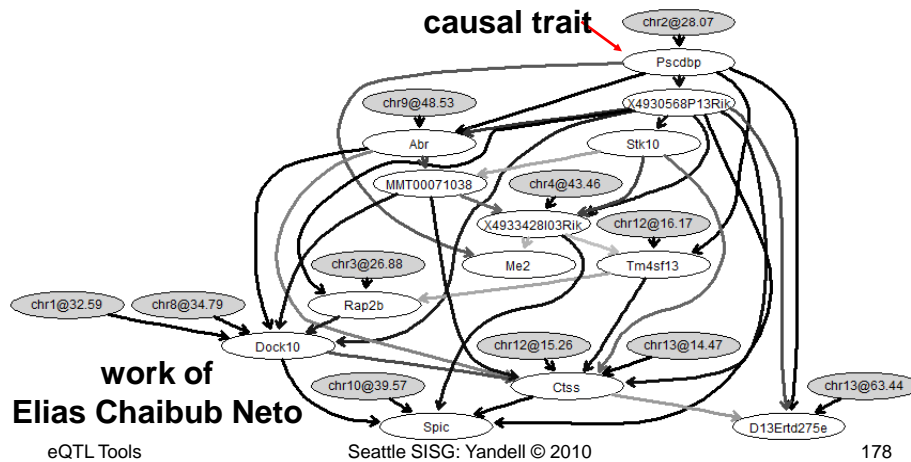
causal trait

chr2@28.07

Pscdbp

chr9@48.53

X4930568P13Rik

Abr

Stk10

MMT00071038

chr4@43.46

X4933428I03Rik

chr12@16.17

chr3@26.88

Me2

Tm4sf13

chr1@32.59

chr8@34.79

Rap2b

Dock10

chr12@15.26

chr13@14.47

work of
Elias Chaibub Neto

chr10@39.57

Ctss

chr13@63.44

Spic

D13Ertd275e

eQTL Tools

Seattle SISG: Yandell © 2010

178